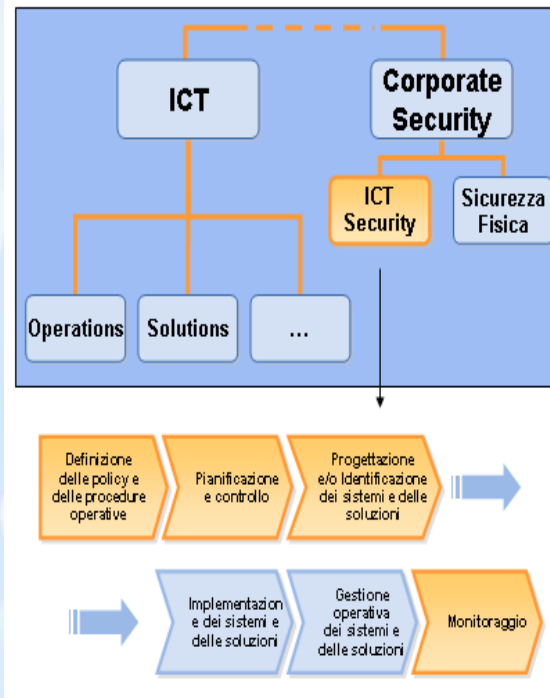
ICT

Corporate Security

ICT Security

Sicurezza Fisica

Operations

Solutions

...

Definizione delle policy e delle procedure operative

Pianificazione e controllo

Progettazione e/o Identificazione dei sistemi e delle soluzioni

Implementazione dei sistemi e delle soluzioni

Gestione operativa dei sistemi e delle soluzioni

Monitoraggio